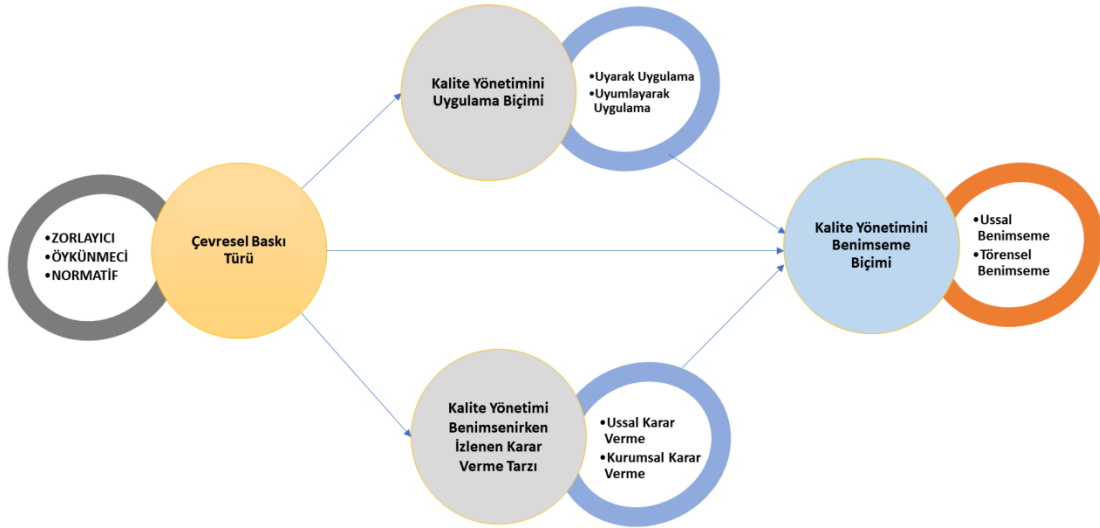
•ZORLAYICI
•ÖYKÜNMECİ
•NORMATİF

Çevresel Baskı Türü

Kalite Yönetimini Uygulama Biçimi

•Uyarak Uygulama
•Uyumlayarak Uygulama

Kalite Yönetimi Benimsenirken İzlenen Karar Verme Tarzı

•Ussal Karar Verme
•Kurumsal Karar Verme

Kalite Yönetimini Benimseme Biçimi

•Ussal Benimseme
•Törensel Benimseme